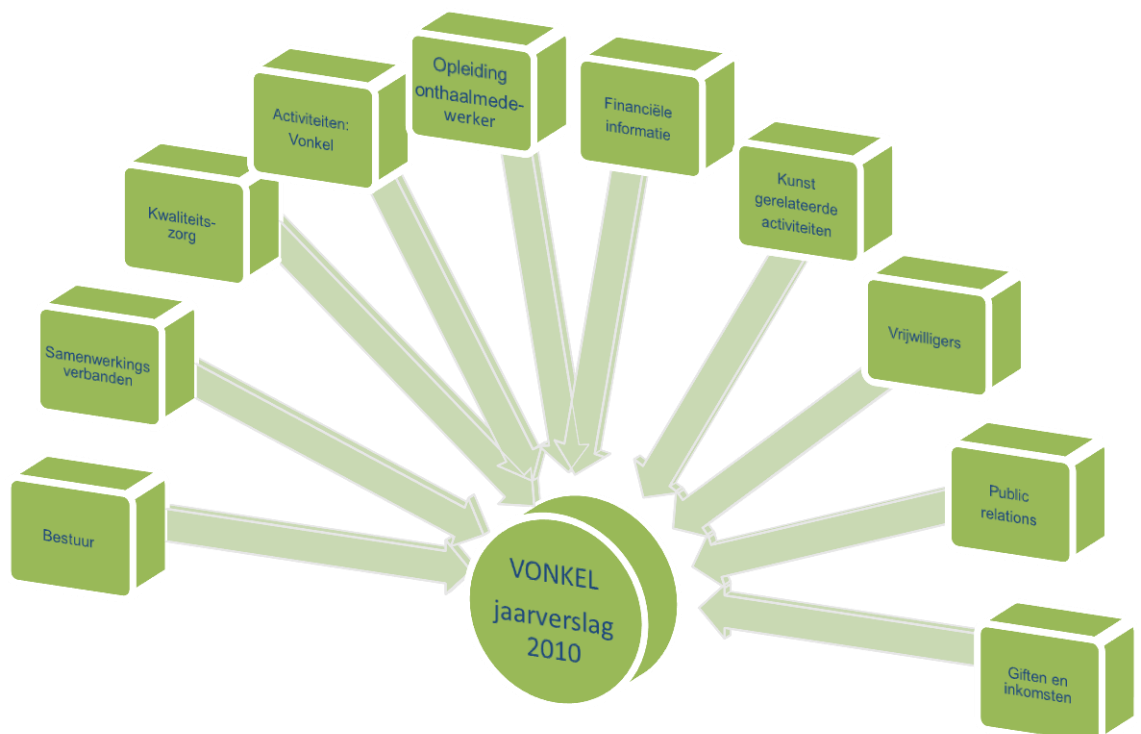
Bestuur

Samenwerkings verbanden

Kwaliteitszorg

Activiteiten: Vonkel

Opleiding onthaalmedewerker

Financiële informatie

Kunst gerelateerde activiteiten

Vrijwilligers

Public relations

Giften en inkomsten

VONKEL jaarverslag 2010